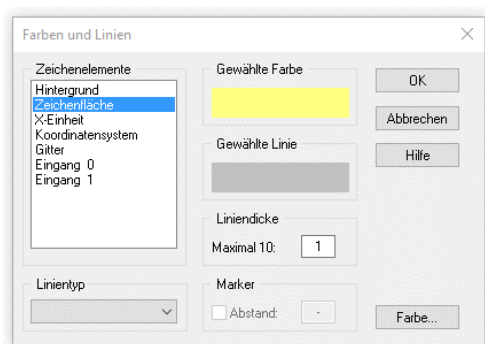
Farben und Linien

×

Zeichenelemente

Hintergrund
Zeichenfläche
X-Einheit
Koordinatensystem
Gitter
Eingang 0
Eingang 1

Gewählte Farbe

Gewählte Linie

Liniendicke

Maximal 10: 1

OK

Abbrechen

Hilfe

Linientyp

Marker

Abstand: -

Farbe...